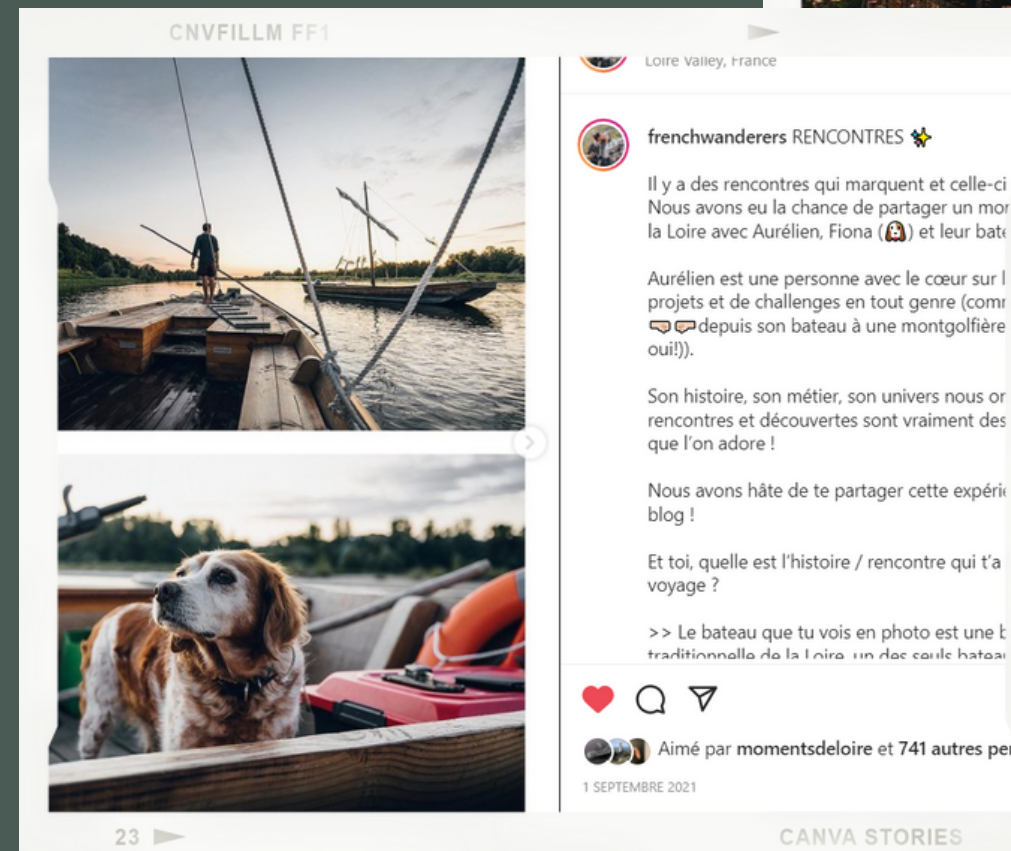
CNVFILLM FF1

Loire Valley, France

frenchwanderers RENCONTRES ✨

Il y a des rencontres qui marquent et celle-ci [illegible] Nous avons eu la chance de partager un mo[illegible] la Loire avec Aurélien, Fiona (🐶) et leur bat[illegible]

Aurélien est une personne avec le cœur sur l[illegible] projets et de challenges en tout genre (comr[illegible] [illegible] depuis son bateau à une montgolfière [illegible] oui!)).

Son histoire, son métier, son univers nous or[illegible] rencontres et découvertes sont vraiment des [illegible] que l'on adore !

Nous avons hâte de te partager cette expéri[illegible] blog !

Et toi, quelle est l'histoire / rencontre qui t'a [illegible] voyage ?

>> Le bateau que tu vois en photo est une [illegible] traditionnelle de la Loire, un des seuls batea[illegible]

Aimé par momentsdeloire et 741 autres pe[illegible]

1 SEPTEMBRE 2021

23

CANVA STORIES